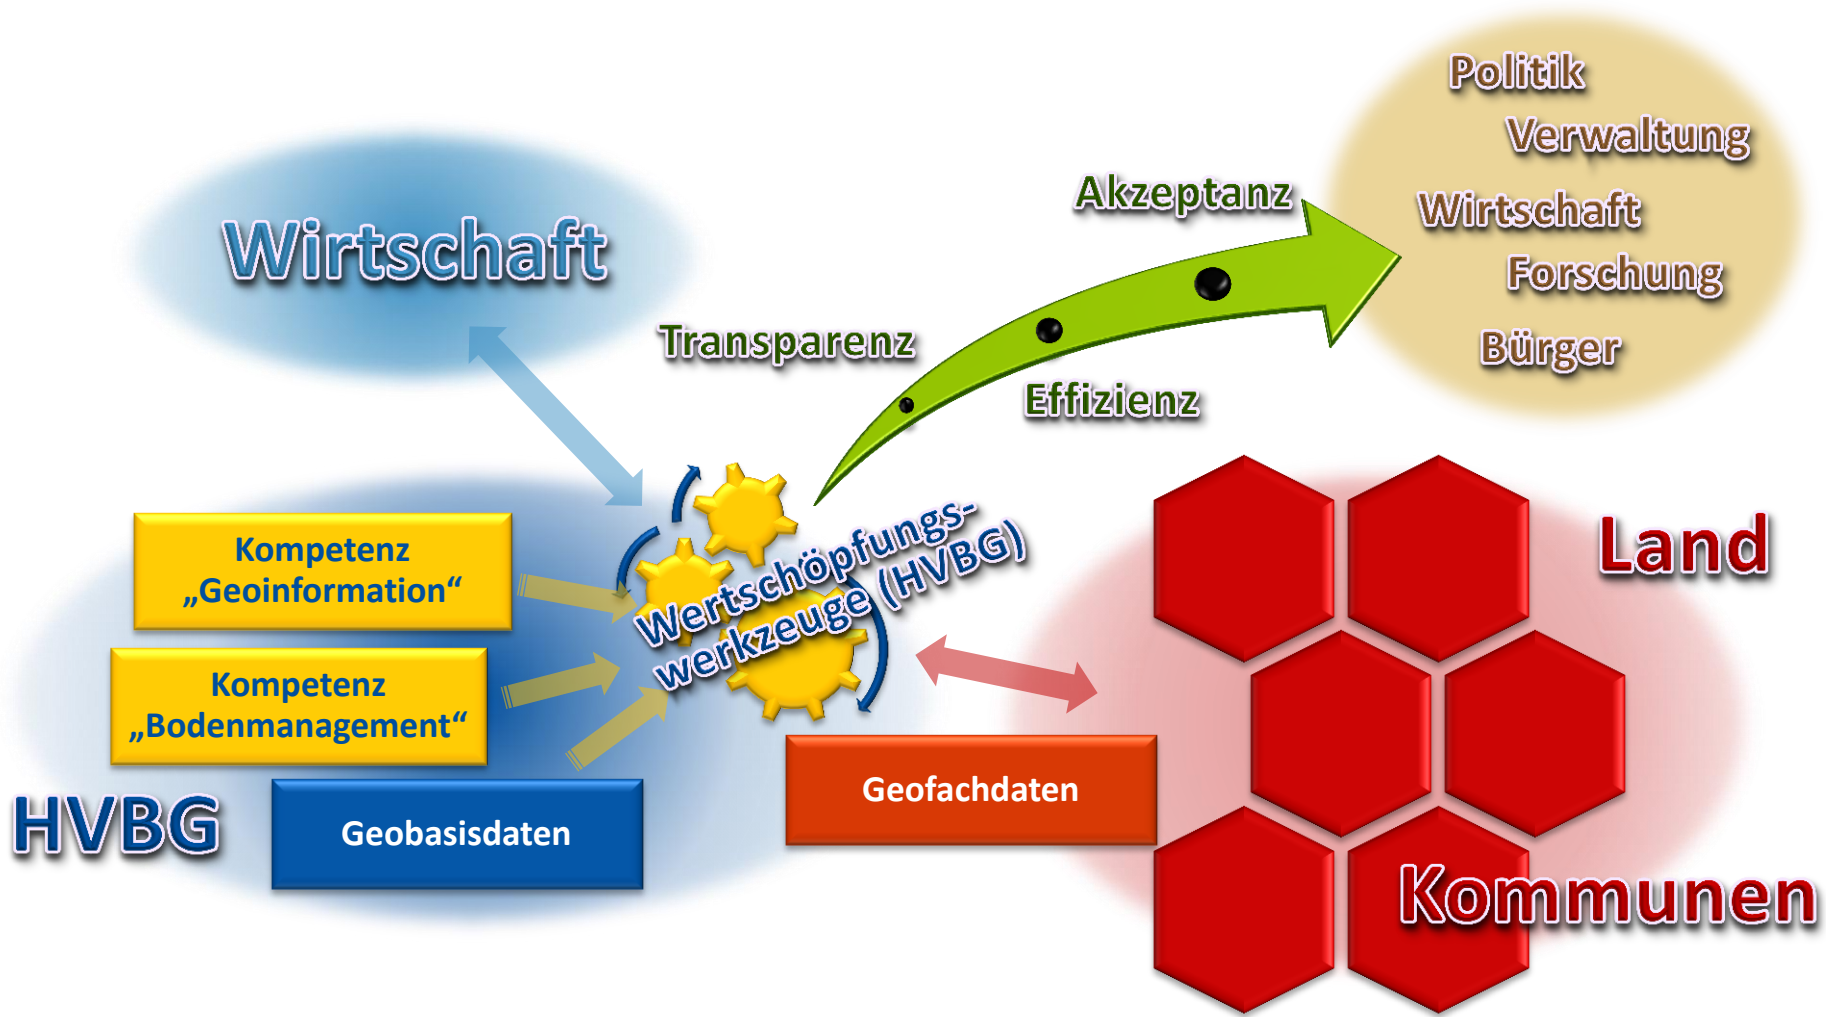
Politik
Verwaltung
Wirtschaft
Forschung
Bürger

Wirtschaft

Akzeptanz

Transparenz

Effizienz

Kompetenz „Geoinformation“

Kompetenz „Bodenmanagement“

Wertschöpfungswerkzeuge (HVBG)

Land

HVBG

Geobasisdaten

Geofachdaten

Kommunen